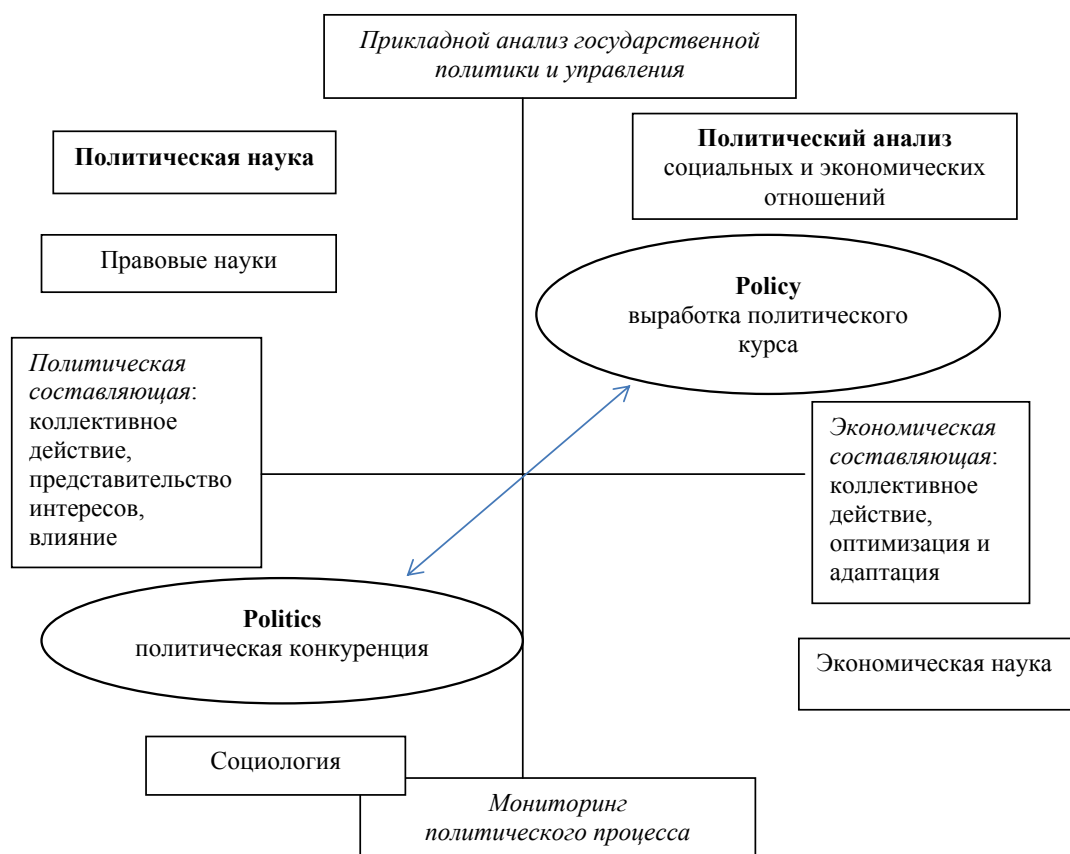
Прикладной анализ государственной политики и управления

Политическая наука

Политический анализ социальных и экономических отношений

Правовые науки

Policy
выработка политического курса

Политическая составляющая: коллективное действие, представительство интересов, влияние

Экономическая составляющая: коллективное действие, оптимизация и адаптация

Politics
политическая конкуренция

Экономическая наука

Социология

Мониторинг политического процесса